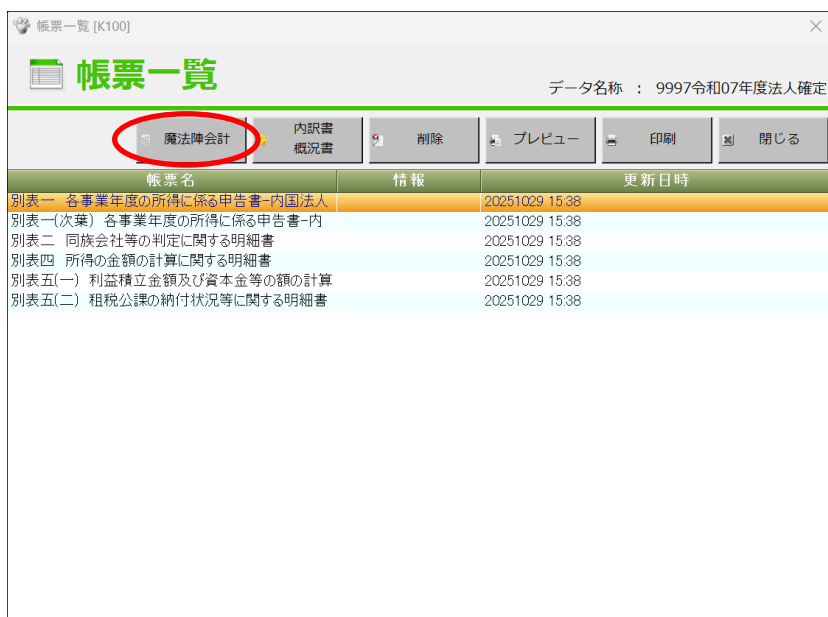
帳票一覧 [K100]

帳票一覧

データ名称 ： 9997令和07年度法人確定

魔法陣会計

内訳書
概況書

削除

プレビュー

印刷

閉じる

| 帳票名 | 情報 | 更新日時 |
|---|---|---|
| 別表一 各事業年度の所得に係る申告書-内国法人 | | 20251029 15:38 |
| 別表一(次葉) 各事業年度の所得に係る申告書-内 | | 20251029 15:38 |
| 別表二 同族会社等の判定に関する明細書 | | 20251029 15:38 |
| 別表四 所得の金額の計算に関する明細書 | | 20251029 15:38 |
| 別表五(一) 利益積立金額及び資本金等の額の計算 | | 20251029 15:38 |
| 別表五(二) 租税公課の納付状況等に関する明細書 | | 20251029 15:38 |